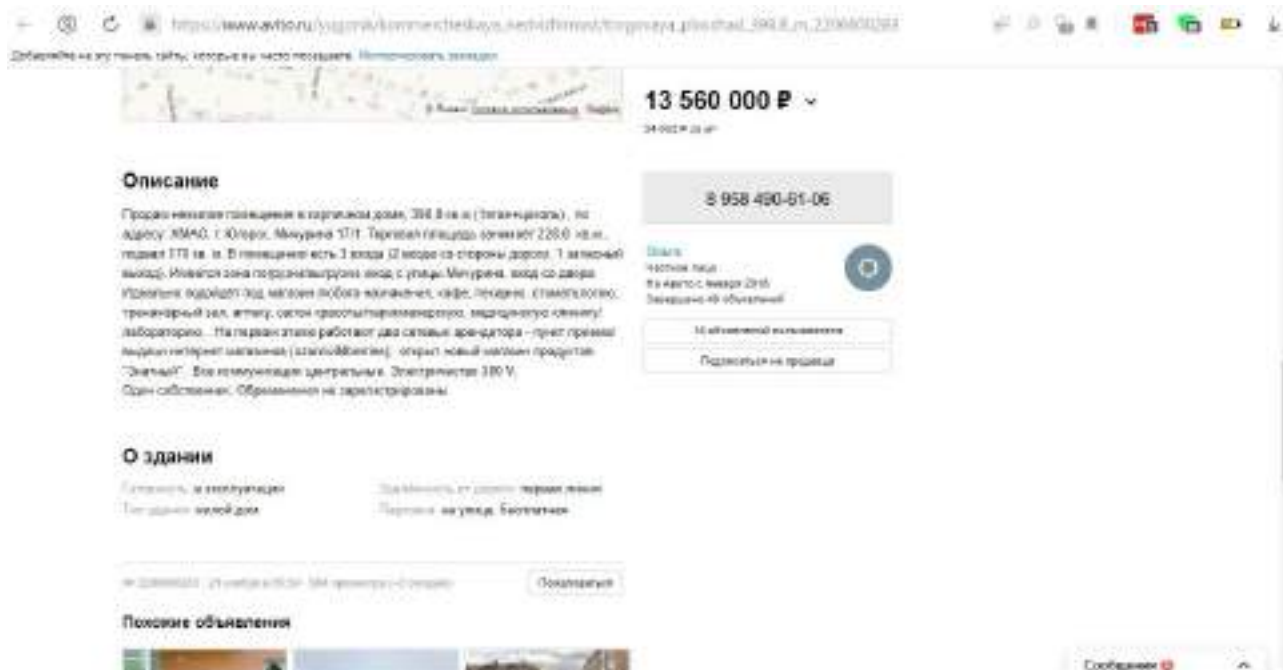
https://www.avito.ru/yugorsk/kommercheskaya_nedvizhimost/torgovaya_ploschad_398.8_m_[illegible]

Добавляйте на эту панель сайты, которые вы часто посещаете. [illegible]

13 560 000 ₽

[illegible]

Описание

Продаю нежилое помещение в торговом доме, 398.8 кв.м (Татарчадьсоль), по адресу: ХМАО, г. Югорск, Мичурина 17/1. Торговая площадь составляет 228.0 кв.м., подвал 170 кв. м. В помещении есть 3 входа (2 входа со стороны дороги, 1 запасный выход). Имеется зона погрузки/разгрузки вход с улицы Мичурина, вход со двора. Идеально подойдет под магазин любого назначения, кафе, пекарню, стоматологию, тренажёрный зал, аптеку, салон красоты/парикмахерскую, медицинскую клинику/лабораторию... На первом этаже работают два сетевых арендатора - пункт приема/выдачи интернет магазинов (ozon/wildberries), открыт новый магазин продуктов "Зеленый". Все коммуникации центральные. Электричество 380 V. Один собственник. Обременения не зарегистрированы.

О здании

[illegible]: в эксплуатации
Тип здания: жилой дом
Удалённость от дороги: первая линия
Парковка: на улице, бесплатная

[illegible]

Пожаловаться

Похожие объявления

8 958 490-01-06

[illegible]
Частное лицо
На Авито с января 2016
Завершено 49 объявлений

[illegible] объявлений пользователя

Подписаться на продавца

Сообщения